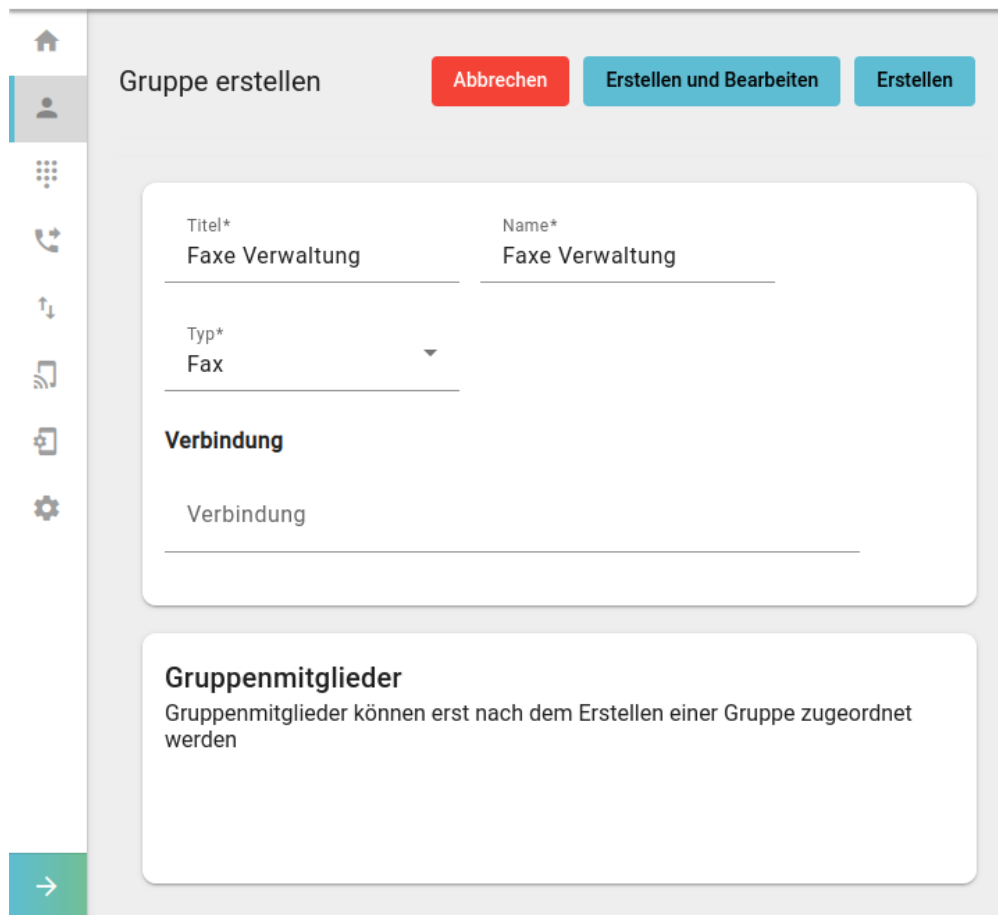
Gruppe erstellen

Abbrechen

Erstellen und Bearbeiten

Erstellen

Titel*
Faxe Verwaltung

Name*
Faxe Verwaltung

Typ*
Fax

Verbindung

Verbindung

Gruppenmitglieder

Gruppenmitglieder können erst nach dem Erstellen einer Gruppe zugeordnet werden